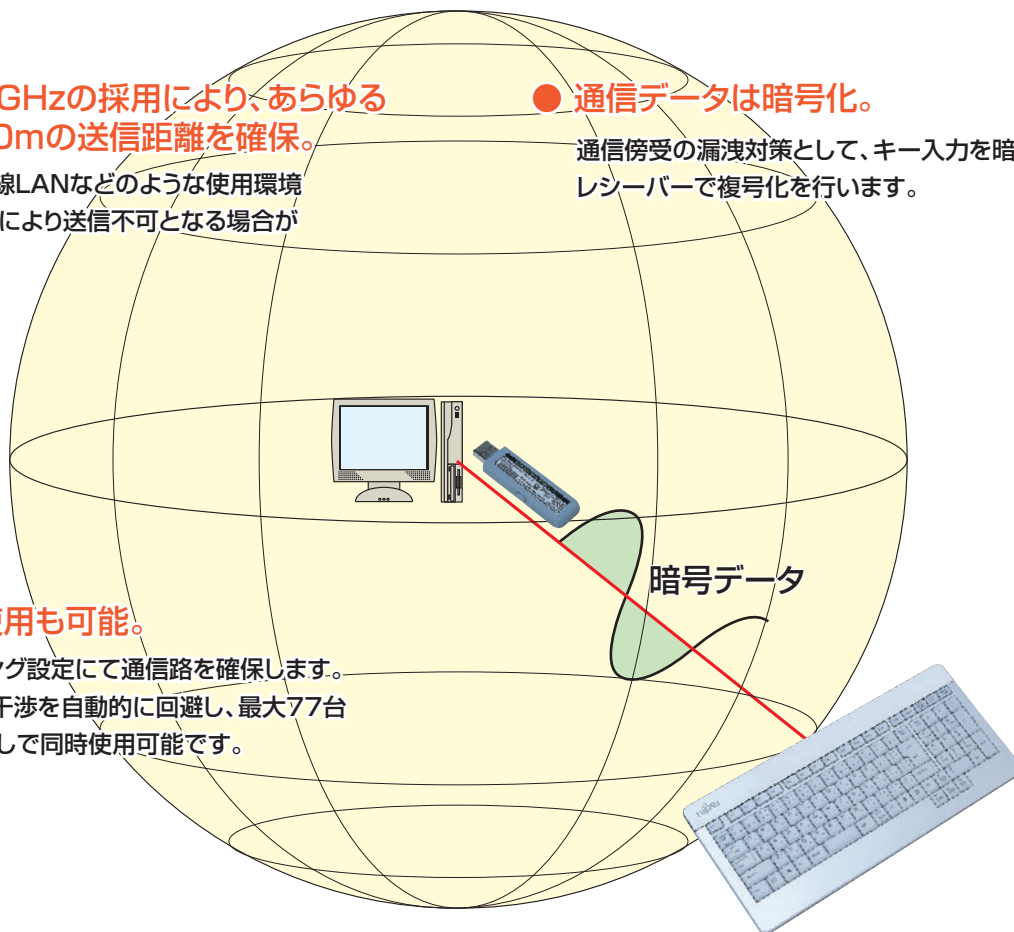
GHzの採用により、あらゆる
0mの送信距離を確保。

線LANなどのような使用環境
により送信不可となる場合が

● 通信データは暗号化。

通信傍受の漏洩対策として、キー入力を暗
レシーバーで復号化を行います。

暗号データ

使用も可能。

ング設定にて通信路を確保します。
干渉を自動的に回避し、最大77台
しで同時使用可能です。

FUJITSU